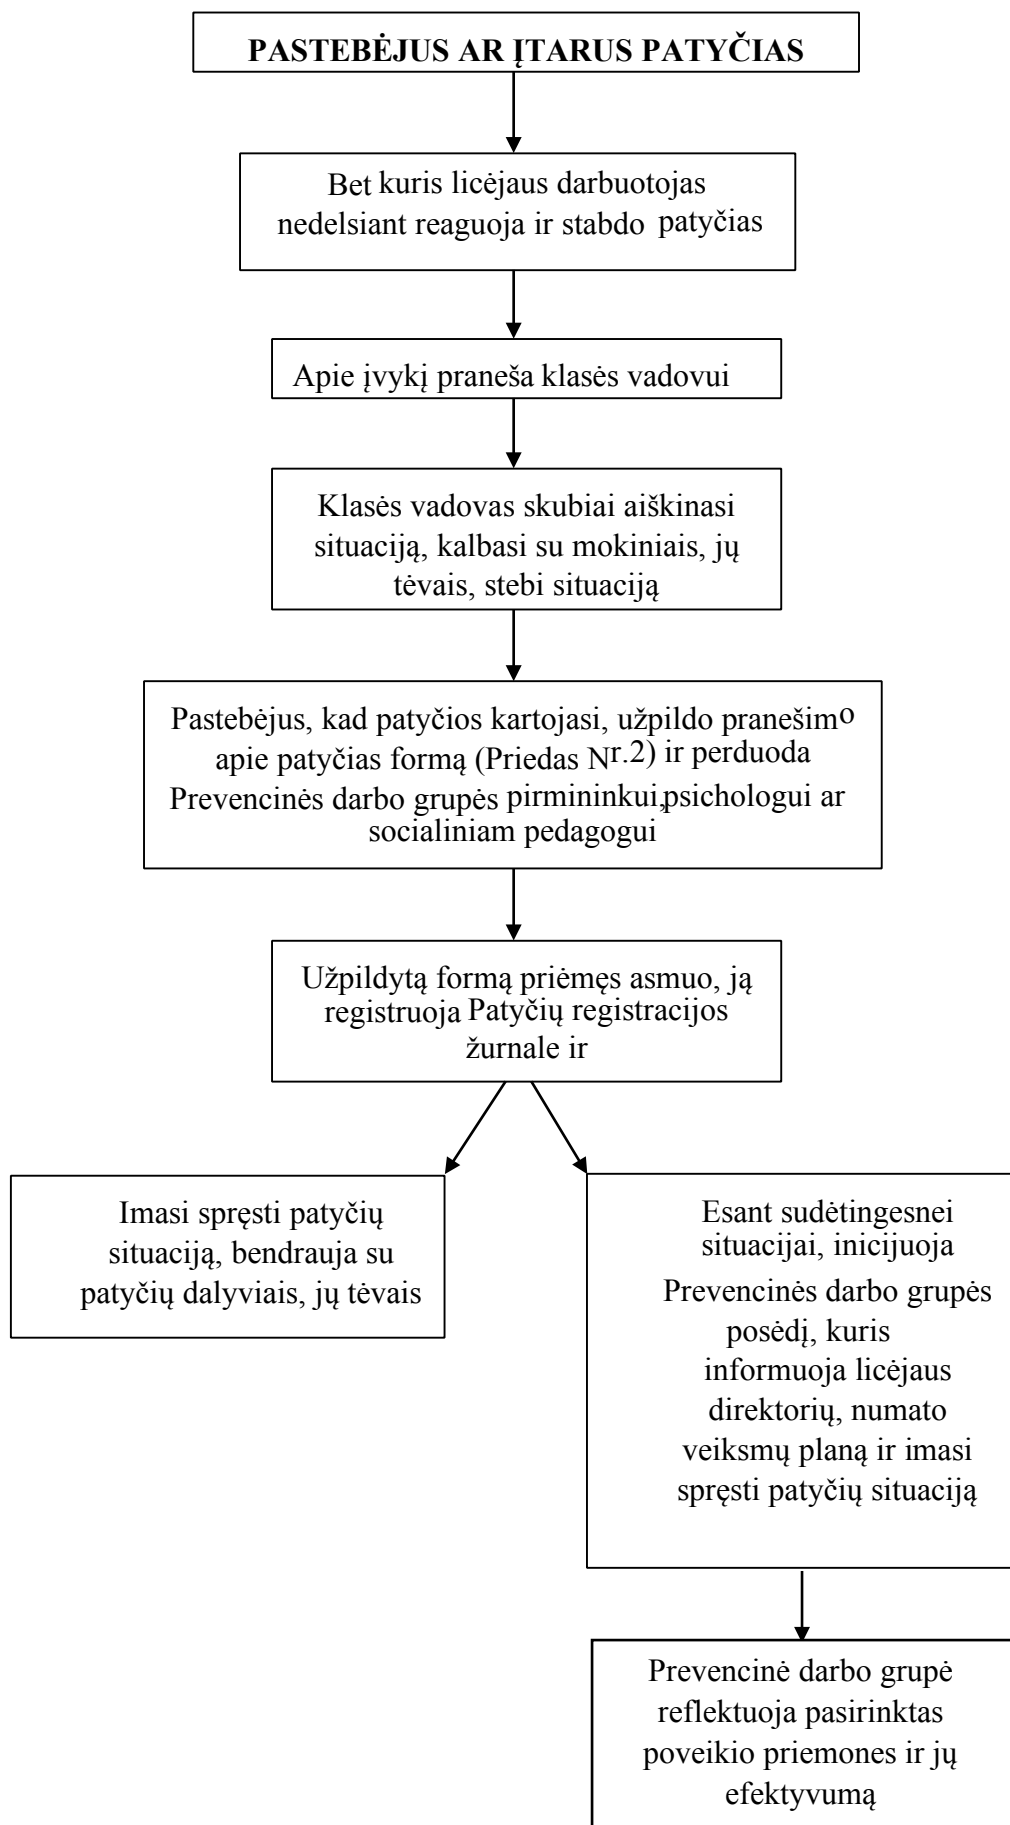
PASTEBĖJUS AR ĮTARUS PATYČIAS

Bet kuris licėjaus darbuotojas nedelsiant reaguoja ir stabdo patyčias

Apie įvykį praneša klasės vadovui

Klasės vadovas skubiai aiškinasi situaciją, kalbasi su mokiniais, jų tėvais, stebi situaciją

Pastebėjus, kad patyčios kartojasi, užpildo pranešimo apie patyčias formą (Priedas Nr.2) ir perduoda Prevencinės darbo grupės pirmininkui,psichologui ar socialiniam pedagogui

Užpildytą formą priėmęs asmuo, ją registruoja Patyčių registracijos žurnale ir

Imasi spręsti patyčių situaciją, bendrauja su patyčių dalyviais, jų tėvais

Esant sudėtingesnei situacijai, inicijuoja Prevencinės darbo grupės posėdį, kuris informuoja licėjaus direktorių, numato veiksmų planą ir imasi spręsti patyčių situaciją

Prevencinė darbo grupė reflektuoja pasirinktas poveikio priemones ir jų efektyvumą